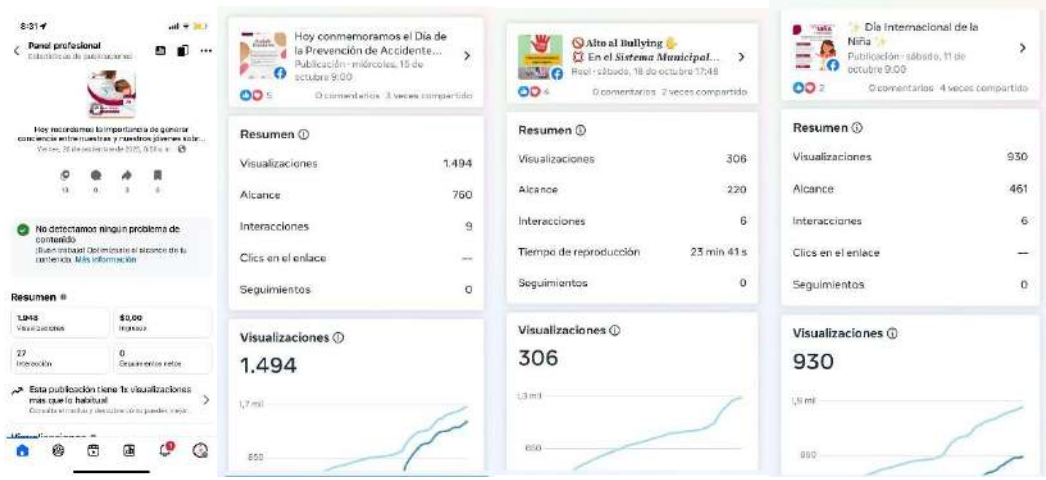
8:31

Panel profesional
Estadísticas de publicaciones

Hoy recordamos la importancia de generar conciencia entre nuestras y nuestros jóvenes sobr...
Viernes, 26 de septiembre de 2025, 9:00 a. m.

13 0 3 0

No detectamos ningún problema de contenido
¡Buen trabajo! Optimizaste el alcance de tu contenido. Más información

Resumen

| 1.948 Visualizaciones | $0,00 Ingresos |
|---|---|
| 27 Interacción | 0 Seguimientos netos |

Esta publicación tiene 1x visualizaciones más que lo habitual
Consulta en todas y descubre cómo puedes mejor...

Visualizaciones

Hoy conmemoramos el Día de la Prevención de Accidente...
Publicación · miércoles, 15 de octubre 9:00
5 0 comentarios 3 veces compartido

Resumen ⓘ

| Visualizaciones | 1.494 |
|---|---|
| Alcance | 760 |
| Interacciones | 9 |
| Clics en el enlace | — |
| Seguimientos | 0 |

Visualizaciones ⓘ
1.494
1,7 mil
850

Alto al Bullying
En el Sistema Municipal...
Reel · sábado, 18 de octubre 17:48
4 0 comentarios 2 veces compartido

Resumen ⓘ

| Visualizaciones | 306 |
|---|---|
| Alcance | 220 |
| Interacciones | 6 |
| Tiempo de reproducción | 23 min 41 s |
| Seguimientos | 0 |

Visualizaciones ⓘ
306
1,3 mil
650

Día Internacional de la Niña
Publicación · sábado, 11 de octubre 9:00
2 0 comentarios 4 veces compartido

Resumen ⓘ

| Visualizaciones | 930 |
|---|---|
| Alcance | 461 |
| Interacciones | 6 |
| Clics en el enlace | — |
| Seguimientos | 0 |

Visualizaciones ⓘ
930
1,9 mil
950